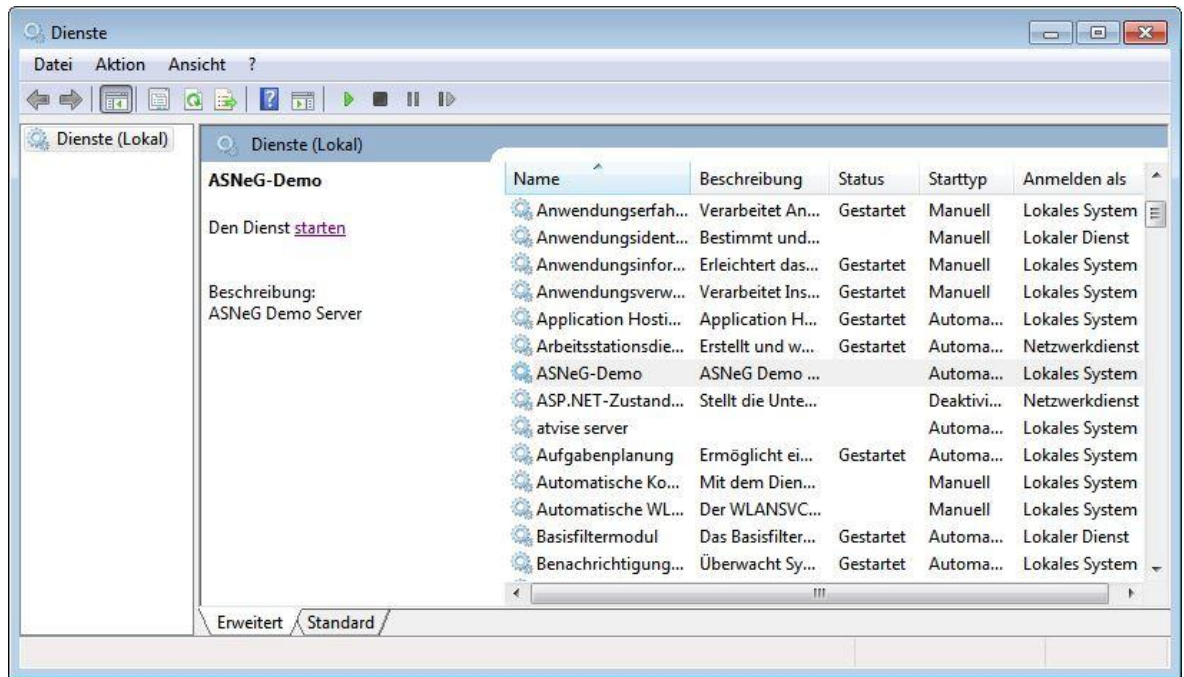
Dienste

Datei Aktion Ansicht ?

Dienste (Lokal)

Dienste (Lokal)

ASNeG-Demo

Den Dienst starten

Beschreibung:
ASNeG Demo Server

| Name | Beschreibung | Status | Starttyp | Anmelden als |
|---|---|---|---|---|
| Anwendungserfah... | Verarbeitet An... | Gestartet | Manuell | Lokales System |
| Anwendungsident... | Bestimmt und... | | Manuell | Lokaler Dienst |
| Anwendungsinfor... | Erleichtert das... | Gestartet | Manuell | Lokales System |
| Anwendungsverw... | Verarbeitet Ins... | Gestartet | Manuell | Lokales System |
| Application Hosti... | Application H... | Gestartet | Automa... | Lokales System |
| Arbeitsstationsdie... | Erstellt und w... | Gestartet | Automa... | Netzwerkdienst |
| ASNeG-Demo | ASNeG Demo ... | | Automa... | Lokales System |
| ASP.NET-Zustand... | Stellt die Unte... | | Deaktivi... | Netzwerkdienst |
| atvise server | | | Automa... | Lokales System |
| Aufgabenplanung | Ermöglicht ei... | Gestartet | Automa... | Lokales System |
| Automatische Ko... | Mit dem Dien... | | Manuell | Lokales System |
| Automatische WL... | Der WLANSVC... | | Manuell | Lokales System |
| Basisfiltermodul | Das Basisfilter... | Gestartet | Automa... | Lokaler Dienst |
| Benachrichtigung... | Überwacht Sy... | Gestartet | Automa... | Lokales System |

Erweitert Standard